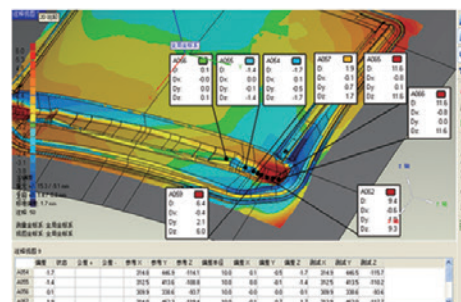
A056
D: 0.1
Dx: 0.0
Dy: 0.0
Dz: 0.1

A055
D: -1.4
Dx: 0.0
Dy: 0.0
Dz: -1.4

A054
D: -1.7
Dx: -0.1
Dy: -0.5
Dz: -1.7

A057
D: 1.9
Dx: 0.1
Dy: 0.5
Dz: 1.7

A065
D: 11.6
Dx: -0.8
Dy: 0.0
Dz: 11.6

A066
D: 11.6
Dx: -0.8
Dy: 0.0
Dz: 11.6

A059
D: -6.5
Dx: -0.4
Dy: 2.1
Dz: 6.0

A062
D: 9.4
Dx: 0.5
Dy: 2.8
Dz: 9.3

| | 偏差 | 状态 | 公差+ | 公差- | 参考X | 参考Y | 参考Z | 偏差X | 偏差Y | 偏差Z | 测试X | 测试Y | 测试Z |
|---|---|---|---|---|---|---|---|---|---|---|---|---|---|
| A054 | -1.7 | | | | 314.6 | 440.9 | -114.1 | 10.0 | 0.1 | -0.5 | -1.7 | 314.6 | 440.5 | -115.7 |
| A055 | -1.4 | | | | 322.5 | 413.6 | -108.8 | 10.0 | 0.0 | 0.1 | -1.4 | 322.5 | 413.5 | -110.2 |
| A056 | 0.1 | | | | 309.9 | 399.4 | -95.7 | 10.0 | 0.0 | 0.0 | 0.1 | 309.9 | 399.4 | -95.6 |